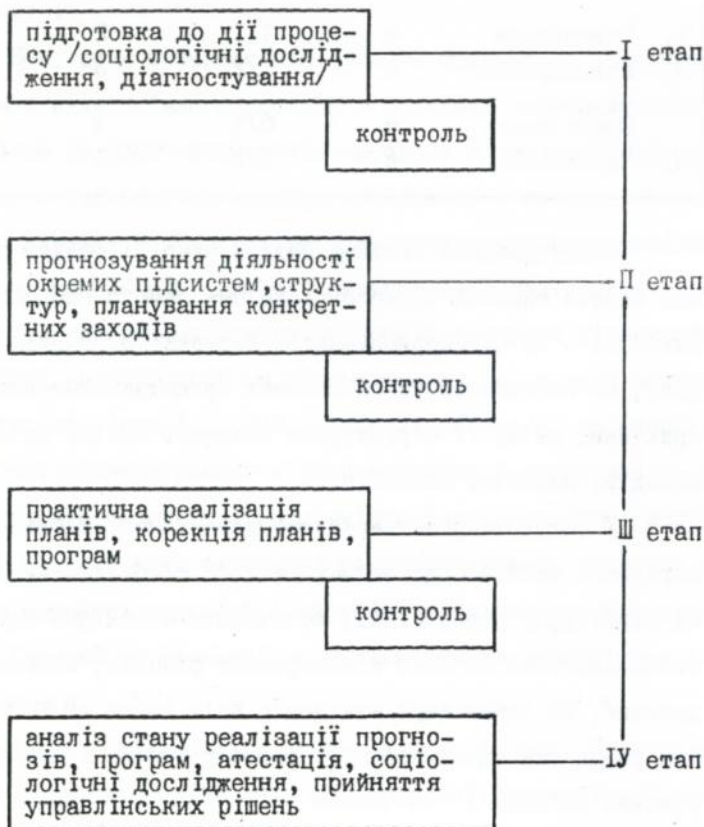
підготовка до дії процесу /соціологічні дослідження, діагностування/

I етап

контроль

прогнозування діяльності окремих підсистем, структур, планування конкретних заходів

П етап

контроль

практична реалізація планів, корекція планів, програм

Ш етап

контроль

аналіз стану реалізації прогнозів, програм, атестація, соціологічні дослідження, прийняття управлінських рішень

IУ етап